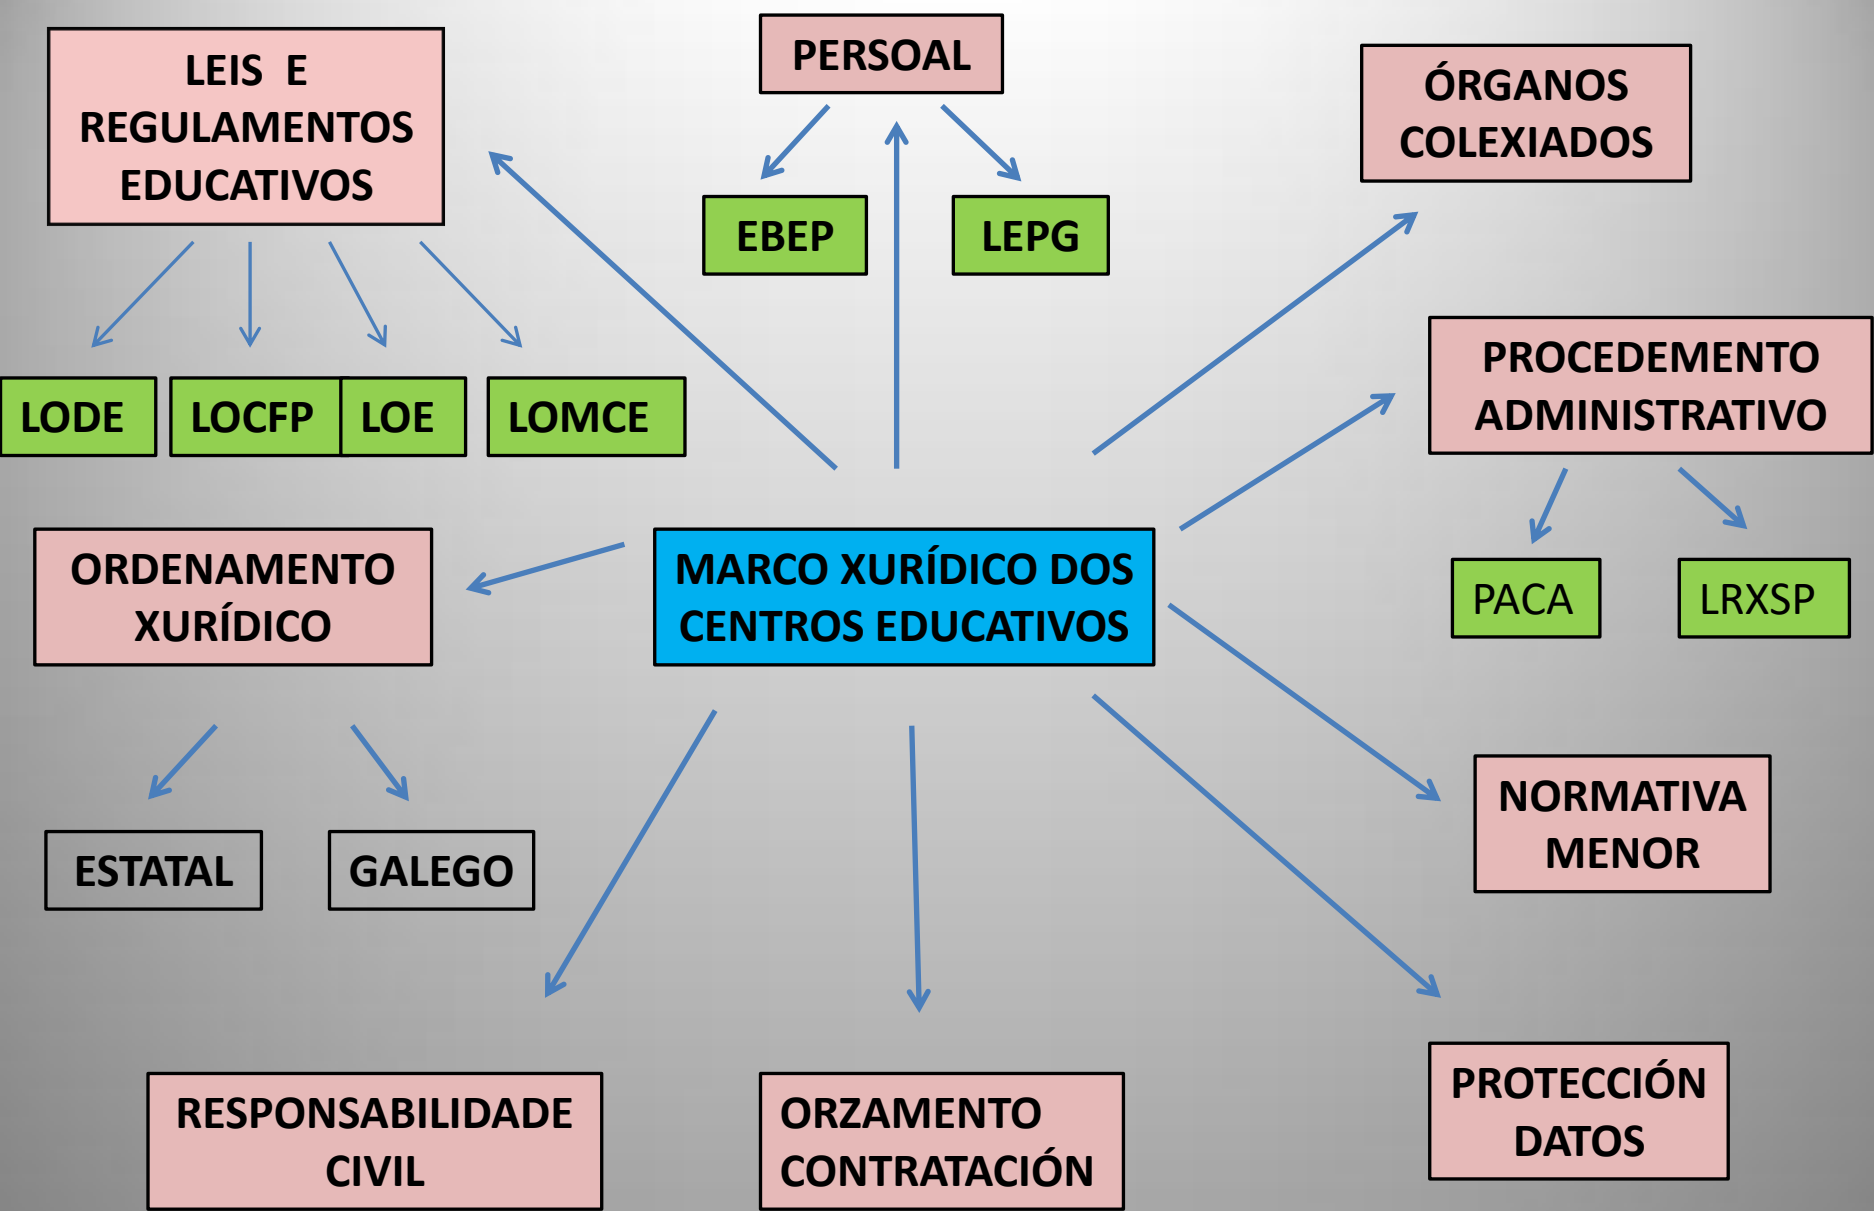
LEIS E REGULAMENTOS EDUCATIVOS

PERSOAL

ÓRGANOS COLEXIADOS

EBEP

LEPG

LODE

LOCFP

LOE

LOMCE

PROCEDEMENTO ADMINISTRATIVO

ORDENAMENTO XURÍDICO

MARCO XURÍDICO DOS CENTROS EDUCATIVOS

PACA

LRXSP

ESTATAL

GALEGO

NORMATIVA MENOR

RESPONSABILIDADE CIVIL

ORZAMENTO CONTRATACIÓN

PROTECCIÓN DATOS